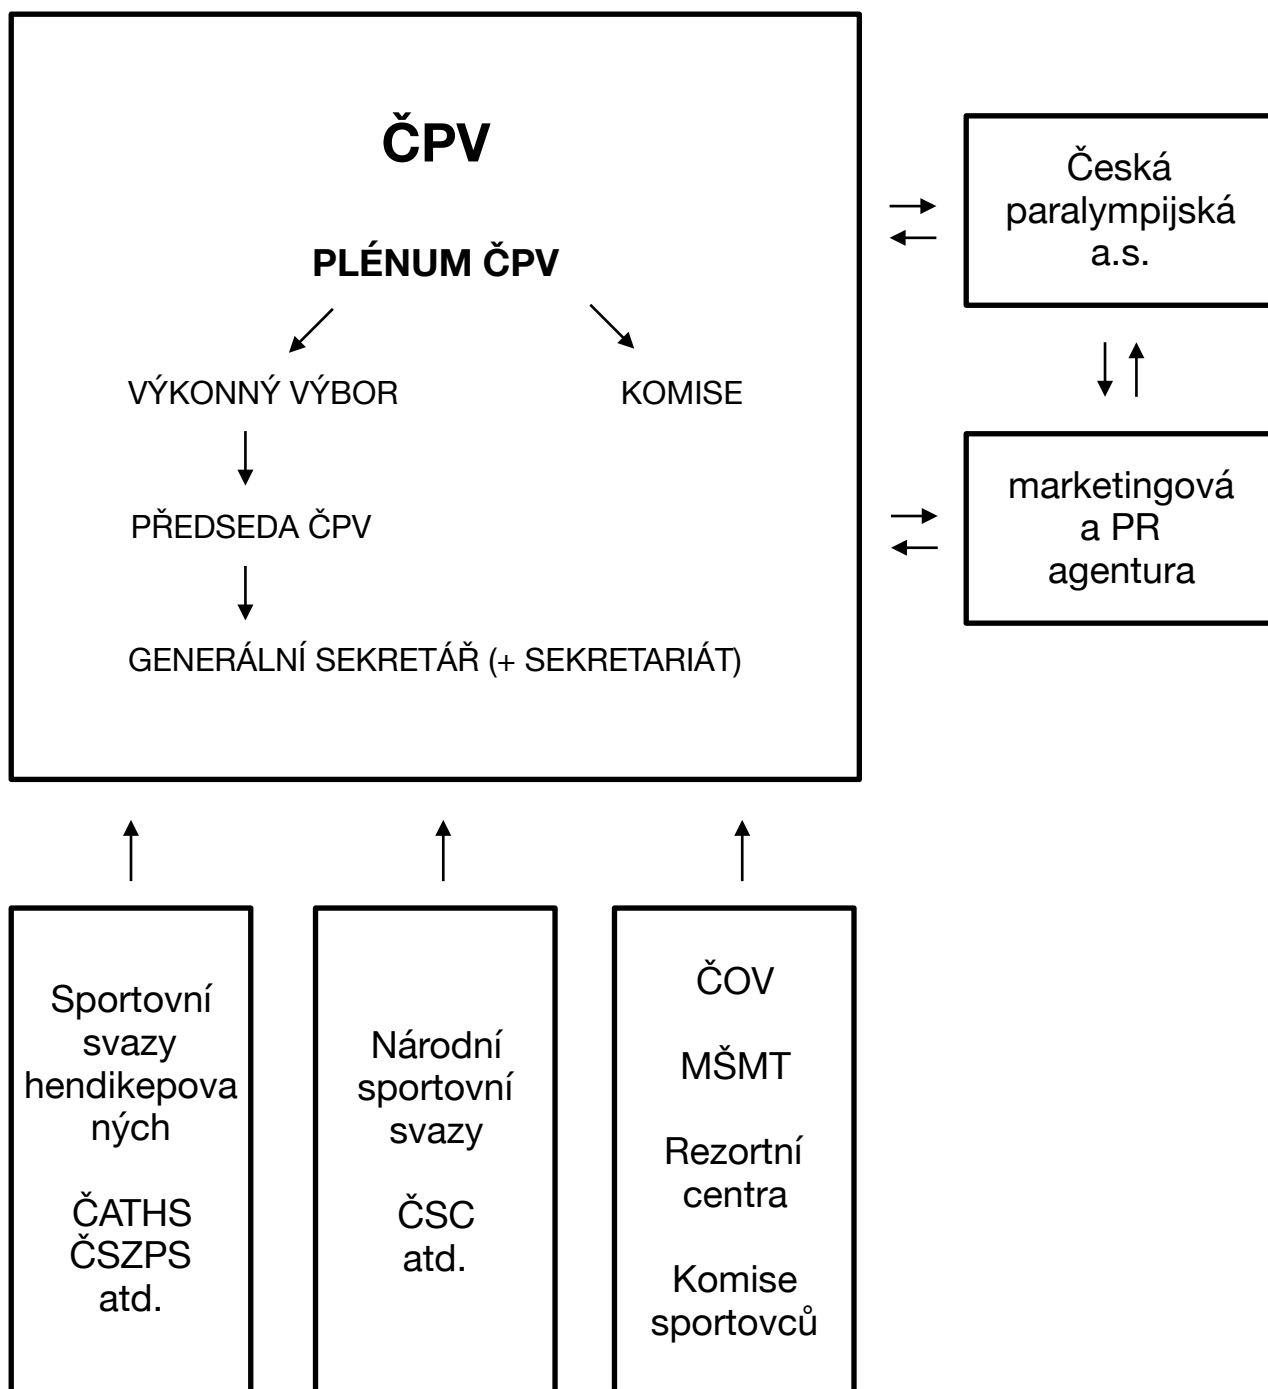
ČPV

PLÉNUM ČPV

VÝKONNÝ VÝBOR

KOMISE

PŘEDSEDA ČPV

GENERÁLNÍ SEKRETÁŘ (+ SEKRETARIÁT)

Česká paralympijská a.s.

marketingová a PR agentura

Sportovní svazy hendikepovaných

ČATHS
ČSZPS
atd.

Národní sportovní svazy

ČSC
atd.

ČOV

MŠMT

Rezortní centra

Komise sportovců